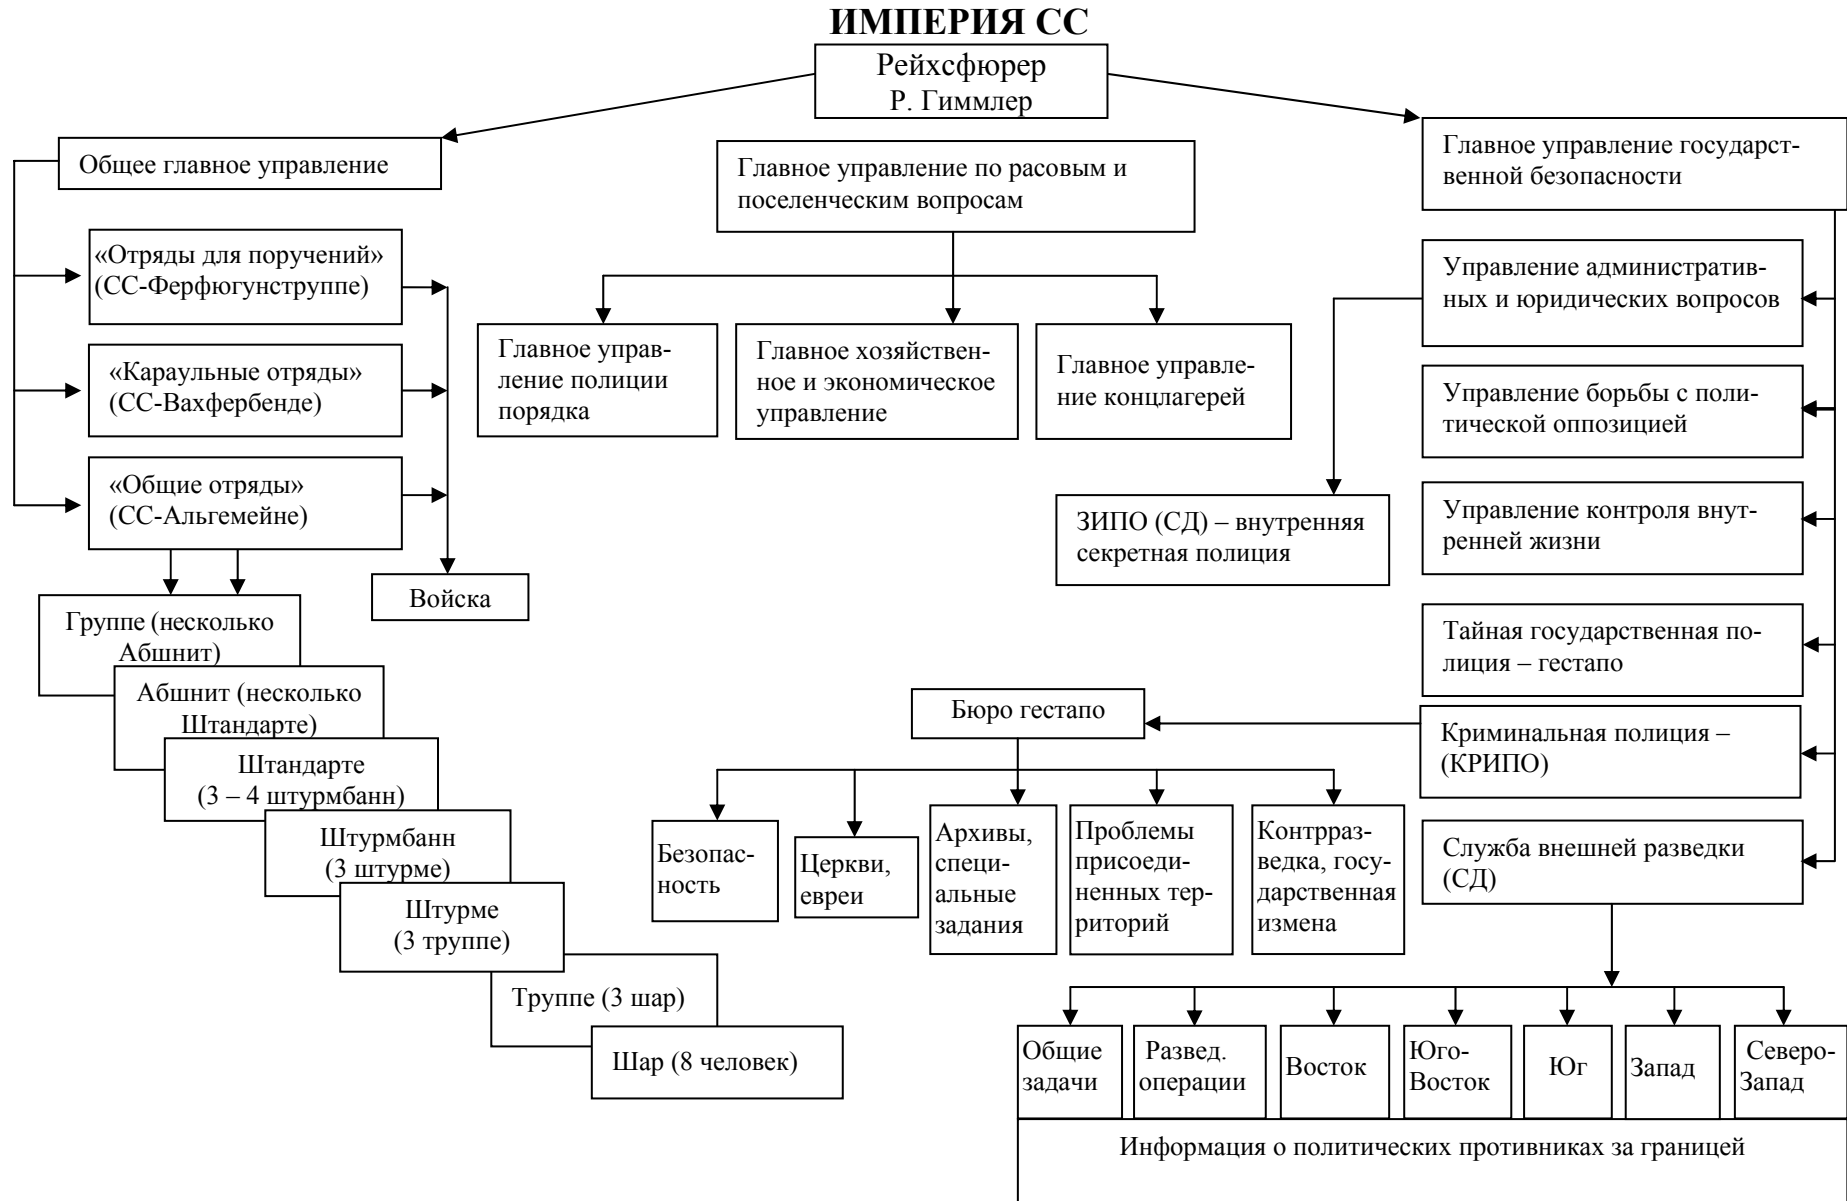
ИМПЕРИЯ СС

Рейхсфюрер
Р. Гиммлер

Общее главное управление

Главное управление по расовым и поселенческим вопросам

Главное управление государственной безопасности

«Отряды для поручений» (СС-Ферфюгунструппе)

«Караульные отряды» (СС-Вахфербенде)

«Общие отряды» (СС-Альгемейне)

Войска

Группе (несколько Абшнит)

Абшнит (несколько Штандарте)

Штандарте (3 – 4 штурмбанн)

Штурмбанн (3 штурме)

Штурме (3 труппе)

Труппе (3 шар)

Шар (8 человек)

Главное управление полиции порядка

Главное хозяйственное и экономическое управление

Главное управление концлагерей

Управление административных и юридических вопросов

Управление борьбы с политической оппозицией

Управление контроля внутренней жизни

Тайная государственная полиция – гестапо

Криминальная полиция – (КРИПО)

Служба внешней разведки (СД)

ЗИПО (СД) – внутренняя секретная полиция

Бюро гестапо

Безопасность

Церкви, евреи

Архивы, специальные задания

Проблемы присоединенных территорий

Контрразведка, государственная измена

Общие задачи

Развед. операции

Восток

Юго-Восток

Юг

Запад

Северо-Запад

Информация о политических противниках за границей